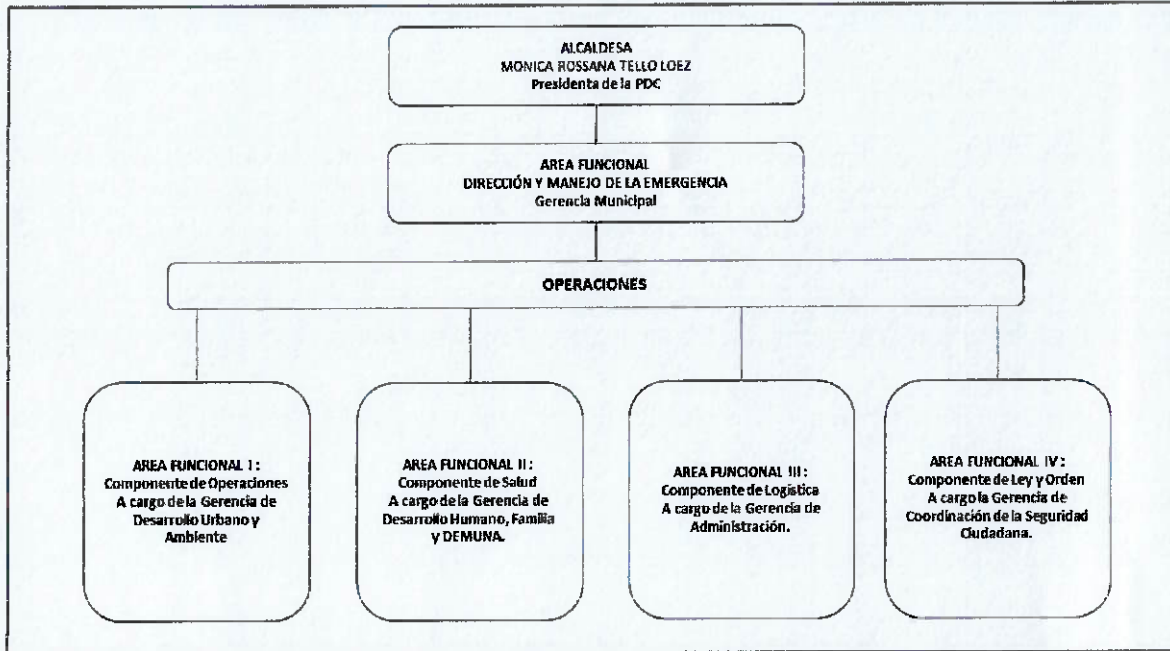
ALCALDESA
MONICA ROSSANA TELLO LOEZ
Presidenta de la PDC

AREA FUNCIONAL
DIRECCIÓN Y MANEJO DE LA EMERGENCIA
Gerencia Municipal

OPERACIONES

AREA FUNCIONAL I :
Componente de Operaciones
A cargo de la Gerencia de Desarrollo Urbano y Ambiente

AREA FUNCIONAL II :
Componente de Salud
A cargo de la Gerencia de Desarrollo Humano, Familia y DEMUNA.

AREA FUNCIONAL III :
Componente de Logística
A cargo de la Gerencia de Administración.

AREA FUNCIONAL IV :
Componente de Ley y Orden
A cargo la Gerencia de Coordinación de la Seguridad Ciudadana.